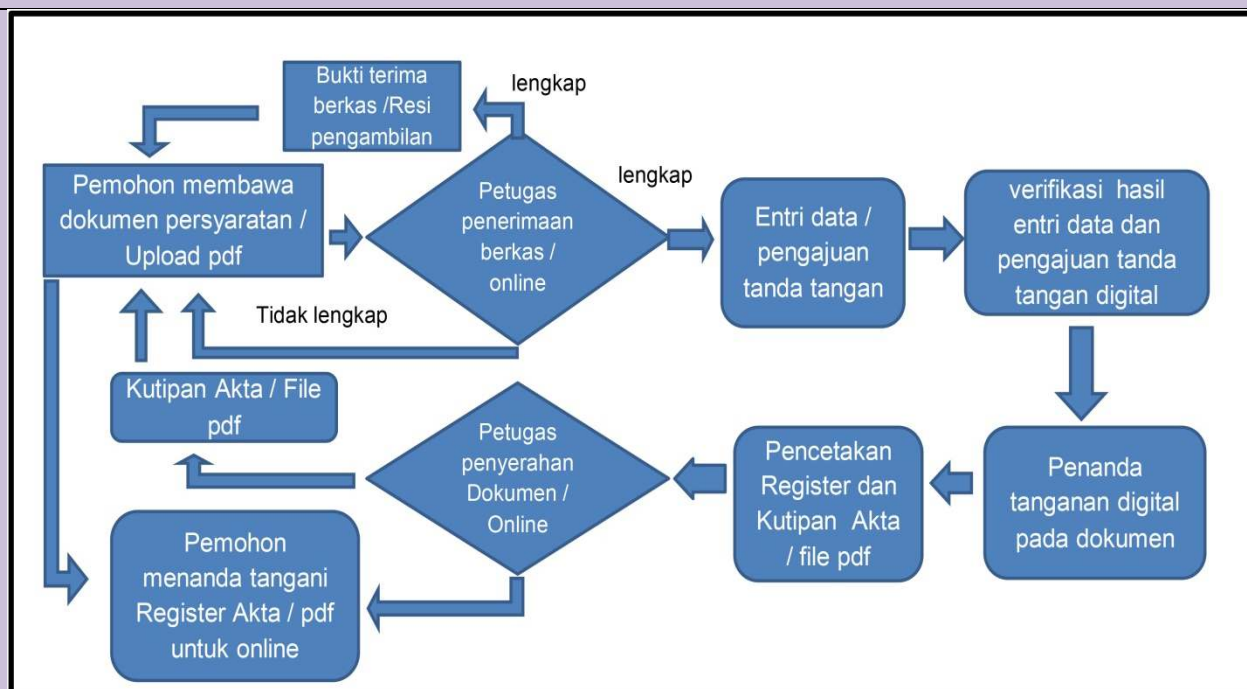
Bukti terima berkas /Resi pengambilan

lengkap

Pemohon membawa dokumen persyaratan / Upload pdf

Petugas penerimaan berkas / online

lengkap

Entri data / pengajuan tanda tangan

verifikasi hasil entri data dan pengajuan tanda tangan digital

Tidak lengkap

Kutipan Akta / File pdf

Petugas penyerahan Dokumen / Online

Pencetakan Register dan Kutipan Akta / file pdf

Penanda tanganan digital pada dokumen

Pemohon menanda tangani Register Akta / pdf untuk online